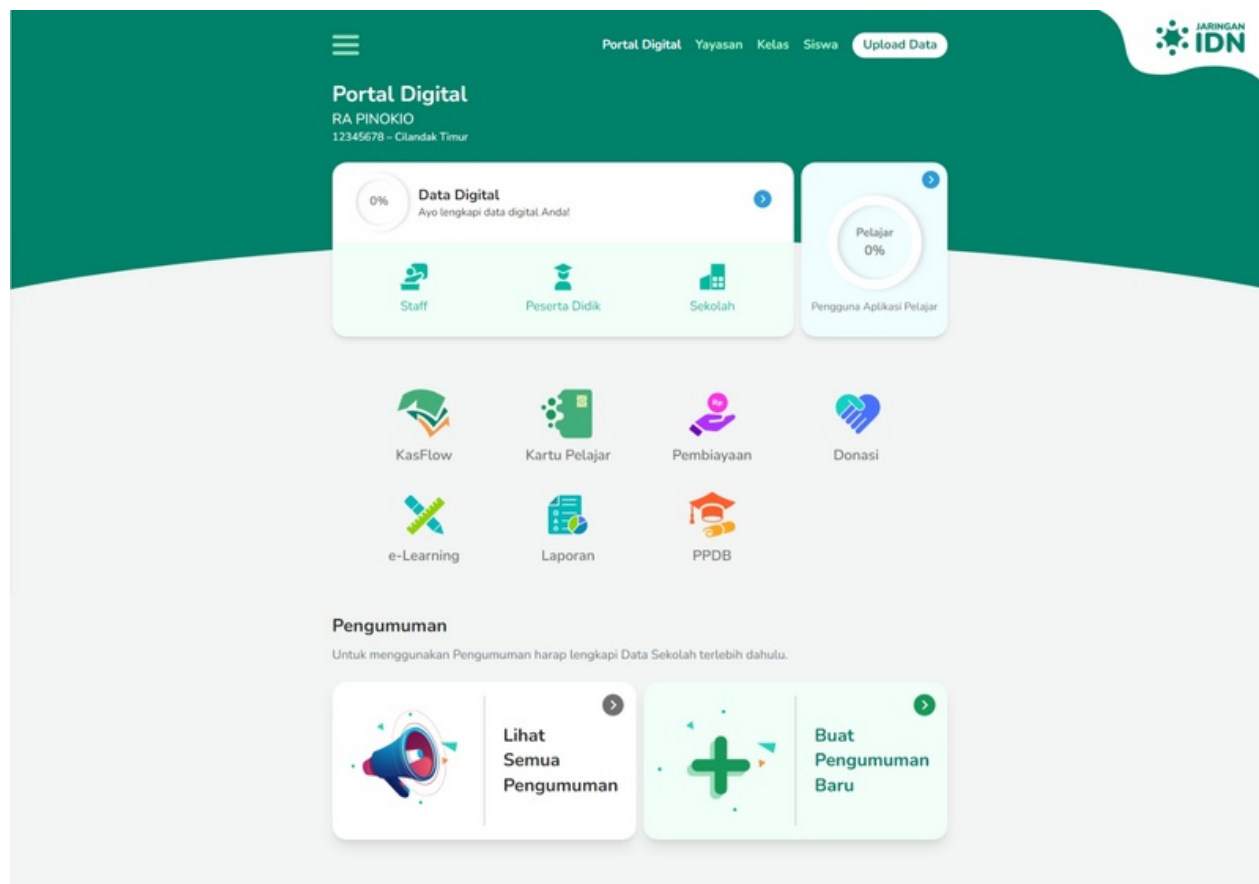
Portal Digital Yayasan Kelas Siswa Upload Data

JARINGAN IDN

Portal Digital
RA PINOKIO
12345678 – Cilandak Timur

0%
Data Digital
Ayo lengkapi data digital Anda!

Staff
Peserta Didik
Sekolah

Pelajar
0%
Pengguna Aplikasi Pelajar

KasFlow
Kartu Pelajar
Pembiayaan
Donasi
e-Learning
Laporan
PPDB

Pengumuman
Untuk menggunakan Pengumuman harap lengkapi Data Sekolah terlebih dahulu.

Lihat Semua Pengumuman

Buat Pengumuman Baru